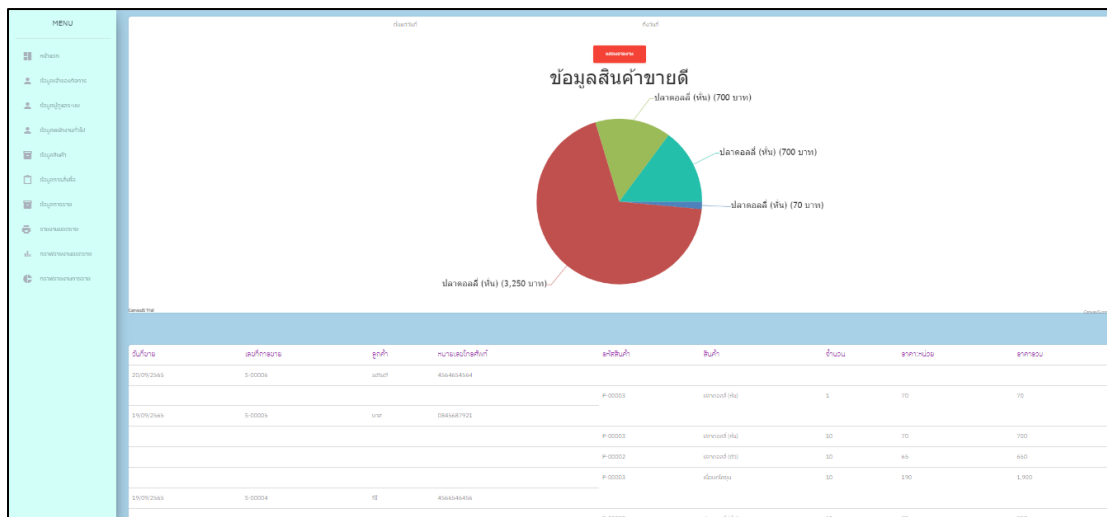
MENU

หน้าแรก
ข้อมูลพนักงาน
ข้อมูลผู้ดูแลระบบ
ข้อมูลสมาชิก
ข้อมูลสินค้า
ข้อมูลการสั่งซื้อ
ข้อมูลการขาย
รายงานยอดขาย
กราฟรายงานยอดขาย
กราฟรายงานสินค้าขายดี

ตั้งแต่วันที่ ถึงวันที่

แสดงรายงาน

ข้อมูลสินค้าขายดี

ปลาดอลลี่ (หั่น) (700 บาท)
ปลาดอลลี่ (หั่น) (700 บาท)
ปลาดอลลี่ (หั่น) (70 บาท)
ปลาดอลลี่ (หั่น) (3,250 บาท)

CanvasJS Trial

| วันที่ขาย | เลขที่การขาย | ลูกค้า | หมายเลขโทรศัพท์ | รหัสสินค้า | สินค้า | จำนวน | ราคาต่อหน่วย | ราคารวม |
|---|---|---|---|---|---|---|---|---|
| 20/09/2565 | S-00006 | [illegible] | 4564654564 | | | | | |
| | | | | P-00003 | ปลาดอลลี่ (หั่น) | 1 | 70 | 70 |
| 19/09/2565 | S-00005 | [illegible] | 0845687921 | | | | | |
| | | | | P-00003 | ปลาดอลลี่ (หั่น) | 10 | 70 | 700 |
| | | | | P-00002 | ปลาดอลลี่ (ตัว) | 10 | 65 | 650 |
| | | | | P-00003 | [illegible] | 10 | 190 | 1,900 |
| 19/09/2565 | S-00004 | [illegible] | 456464656 | | | | | |